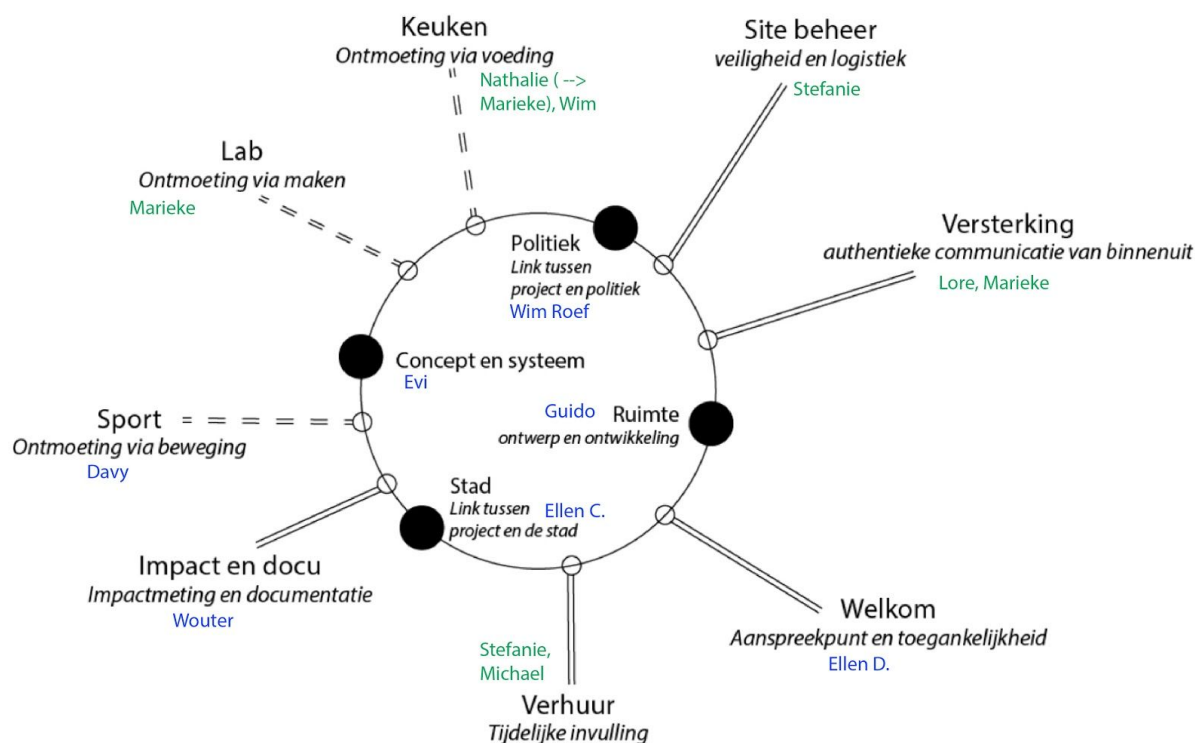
Keuken
*Ontmoeting via voeding*
Nathalie ( --> Marieke), Wim

Site beheer
*veiligheid en logistiek*
Stefanie

Lab
*Ontmoeting via maken*
Marieke

Versterking
*authentieke communicatie van binnenuit*
Lore, Marieke

Politiek
*Link tussen project en politiek*
Wim Roef

Concept en systeem
Evi

Sport
*Ontmoeting via beweging*
Davy

Guido
Ruimte
*ontwerp en ontwikkeling*

Stad
*Link tussen project en de stad*
Ellen C.

Impact en docu
*Impactmeting en documentatie*
Wouter

Welkom
*Aanspreekpunt en toegankelijkheid*
Ellen D.

Stefanie, Michael

Verhuur
*Tijdelijke invulling*